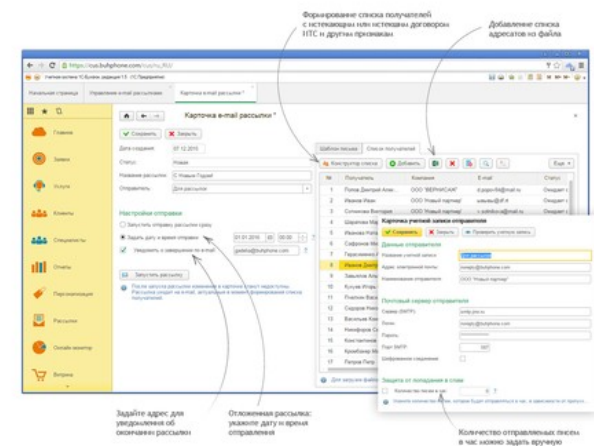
Формирование списка получателей с истекающим или истекшим договором ИТС и другим признакам

Добавление списка адресатов из файла

https://cus.buhphone.com/

Начальная страница | Управление e-mail рассылкой | Карточка e-mail рассылки *

Главное
Заказ
Услуги
Клиенты
Специалисты
Отчеты
Персонализация
Рассылки
Онлайн-монитор
Витрина

Карточка e-mail рассылки *

Сохранить | Закрыть

Дата создания: 07.12.2015
Статус: Новая
Название рассылки: С Новым Годом!
Отправитель: Для рассылки

Настройки отправки
Запустить отправку рассылки сразу
Задать дату и время отправки 01.01.2016 00:00
Уведомить о завершении по e-mail: galaktiv@buhphone.com

Запустить рассылку

После запуска рассылки изменения в карточке станут недоступны. Рассылка уходит на e-mail, актуальный в момент формирования списка получателей.

Шаблон письма | Список получателей
Конструктор списка | Добавить | Еще
№ | Получатель | Компания | E-mail | Статус
1 | Попов Дмитрий Алек... | ООО "ВЕРНИСАЖ" | | Ожидает
2 | Петров Павел Ин... | ООО "Ньюс" | | Ожидает
3 | Сотникова Виктория | ООО "Новый партнер" | | Ожидает
4 | Шарипов
5 | Ненашев
6 | Сафронов
7 | Герасимов
8 | Иванов
9 | Козлов
10 | Кукуев
11 | Плотников
12 | Васильев
13 | Васильев
14 | Никифоров
15 | Сергеева
16 | Константинова
17 | Кромбергер
18 | Петров

Для запуска рассылки

Карточка учетной записи отправителя
Сохранить | Закрыть | Проверить учетную запись

Данные отправителя
Название учетной записи: Для рассылки
Адрес электронной почты: sample@buhphone.com
Наименование отправителя: ООО "Новый партнер"

Почтовый сервер отправителя
Сервер (SMTP): smtp.yan.ru
Логин: sample@buhphone.com
Пароль:
Порт SMTP: 587
Шифрование соединения

Защита от попадания в спам
Количество писем в час: 0

Укажите количество писем, которое будет отправлено в час, в зависимости от сервера.

Задайте адрес для уведомления об окончании рассылки

Отложенная рассылка: укажите дату и время отправления

Количество отправляемых писем в час можно задать вручную